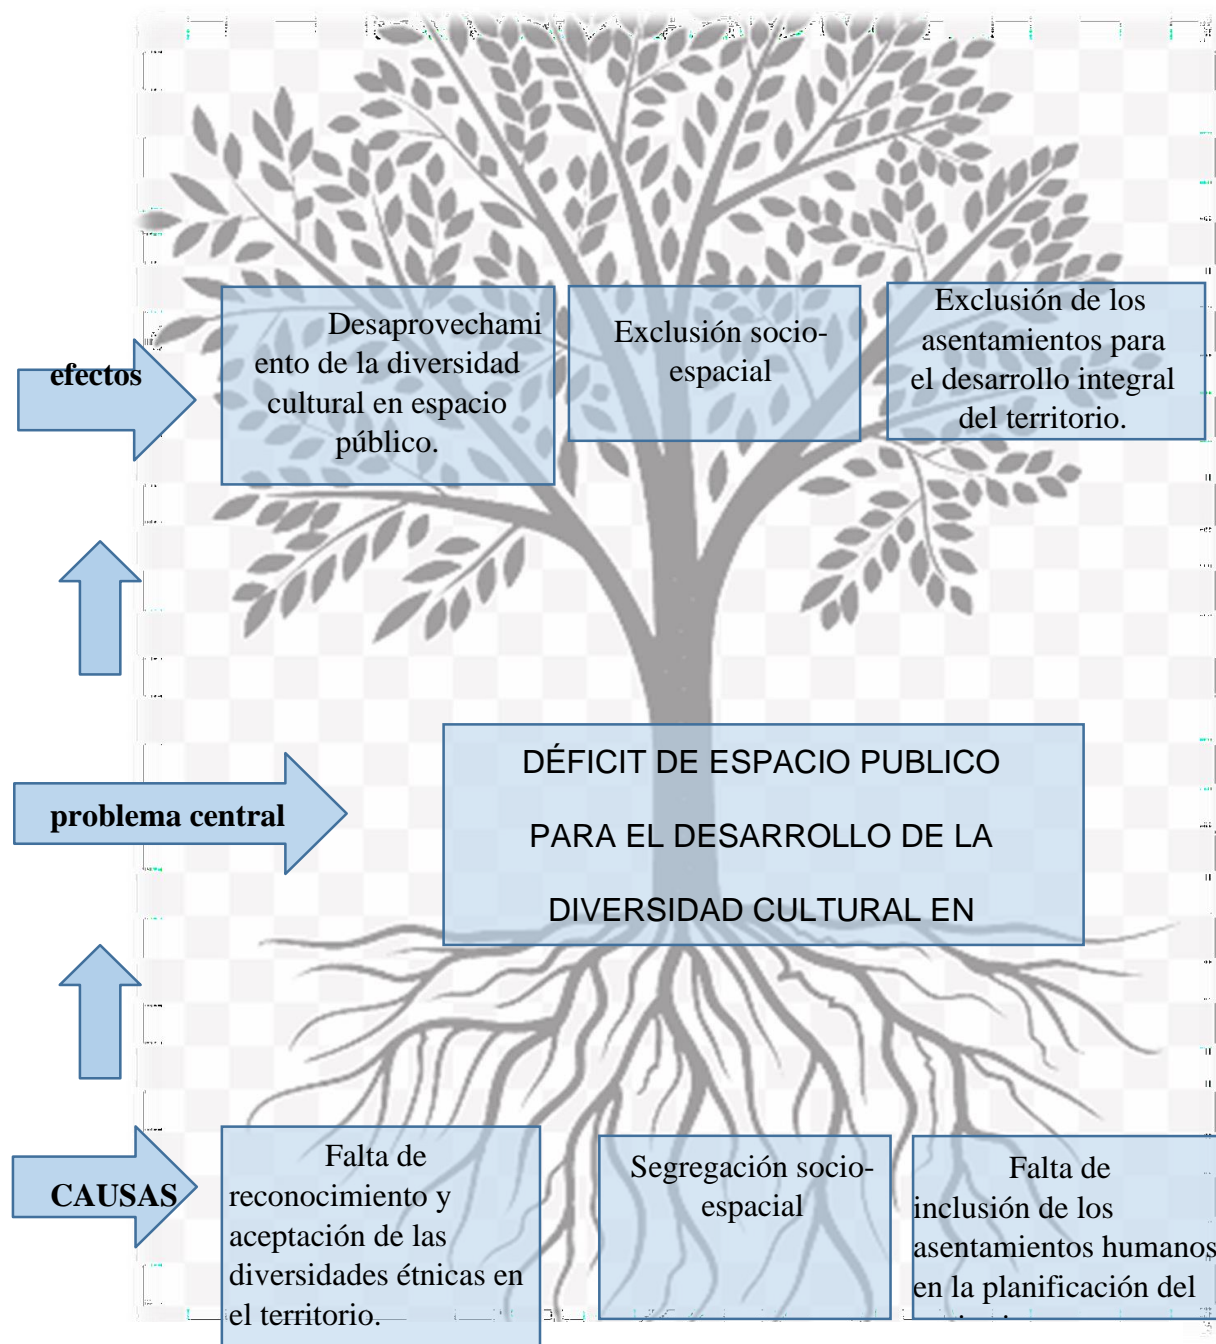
efectos

Desaprovechamiento de la diversidad cultural en espacio público.

Exclusión socio-espacial

Exclusión de los asentamientos para el desarrollo integral del territorio.

problema central

DÉFICIT DE ESPACIO PUBLICO PARA EL DESARROLLO DE LA DIVERSIDAD CULTURAL EN

CAUSAS

Falta de reconocimiento y aceptación de las diversidades étnicas en el territorio.

Segregación socio-espacial

Falta de inclusión de los asentamientos humanos en la planificación del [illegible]